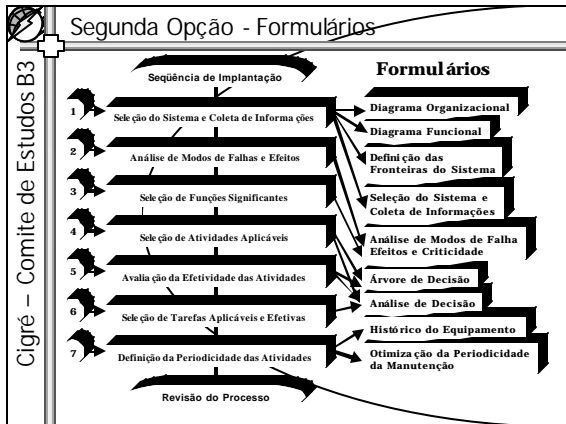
Segunda Opção - Formulários

Cigré – Comite de Estudos B3

Seqüência de Implantação

1 Seleção do Sistema e Coleta de Informações

2 Análise de Modos de Falhas e Efeitos

3 Seleção de Funções Significantes

4 Seleção de Atividades Aplicáveis

5 Avaliação da Efetividade das Atividades

6 Seleção de Tarefas Aplicáveis e Efetivas

7 Definição da Periodicidade das Atividades

Revisão do Processo

Formulários

Diagrama Organizacional

Diagrama Funcional

Definição das Fronteiras do Sistema

Seleção do Sistema e Coleta de Informações

Análise de Modos de Falha Efeitos e Criticidade

Árvore de Decisão

Análise de Decisão

Histórico do Equipamento

Otimização da Periodicidade da Manutenção